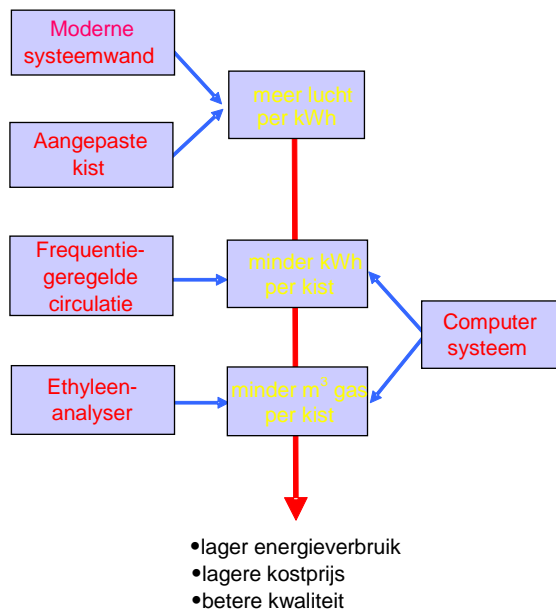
Moderne systeemwand

Aangepaste kist

meer lucht per kWh

Frequentie-geregelde circulatie

minder kWh per kist

Computer systeem

Ethyleen-analyser

minder $m^3$ gas per kist

•lager energieverbruik
•lagere kostprijs
•betere kwaliteit